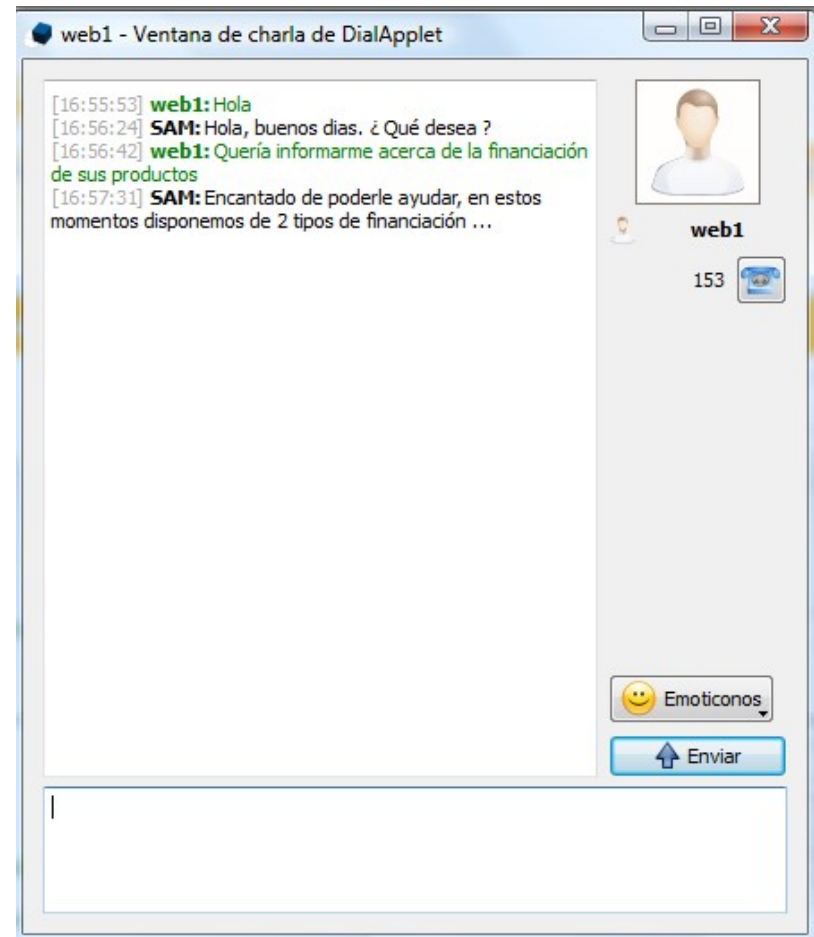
web1 - Ventana de charla de DialApplet

[16:55:53] web1: Hola
[16:56:24] SAM: Hola, buenos dias. ¿ Qué desea ?
[16:56:42] web1: Quería informarme acerca de la financiación de sus productos
[16:57:31] SAM: Encantado de poderle ayudar, en estos momentos disponemos de 2 tipos de financiación ...

web1

153

Emoticonos

Enviar